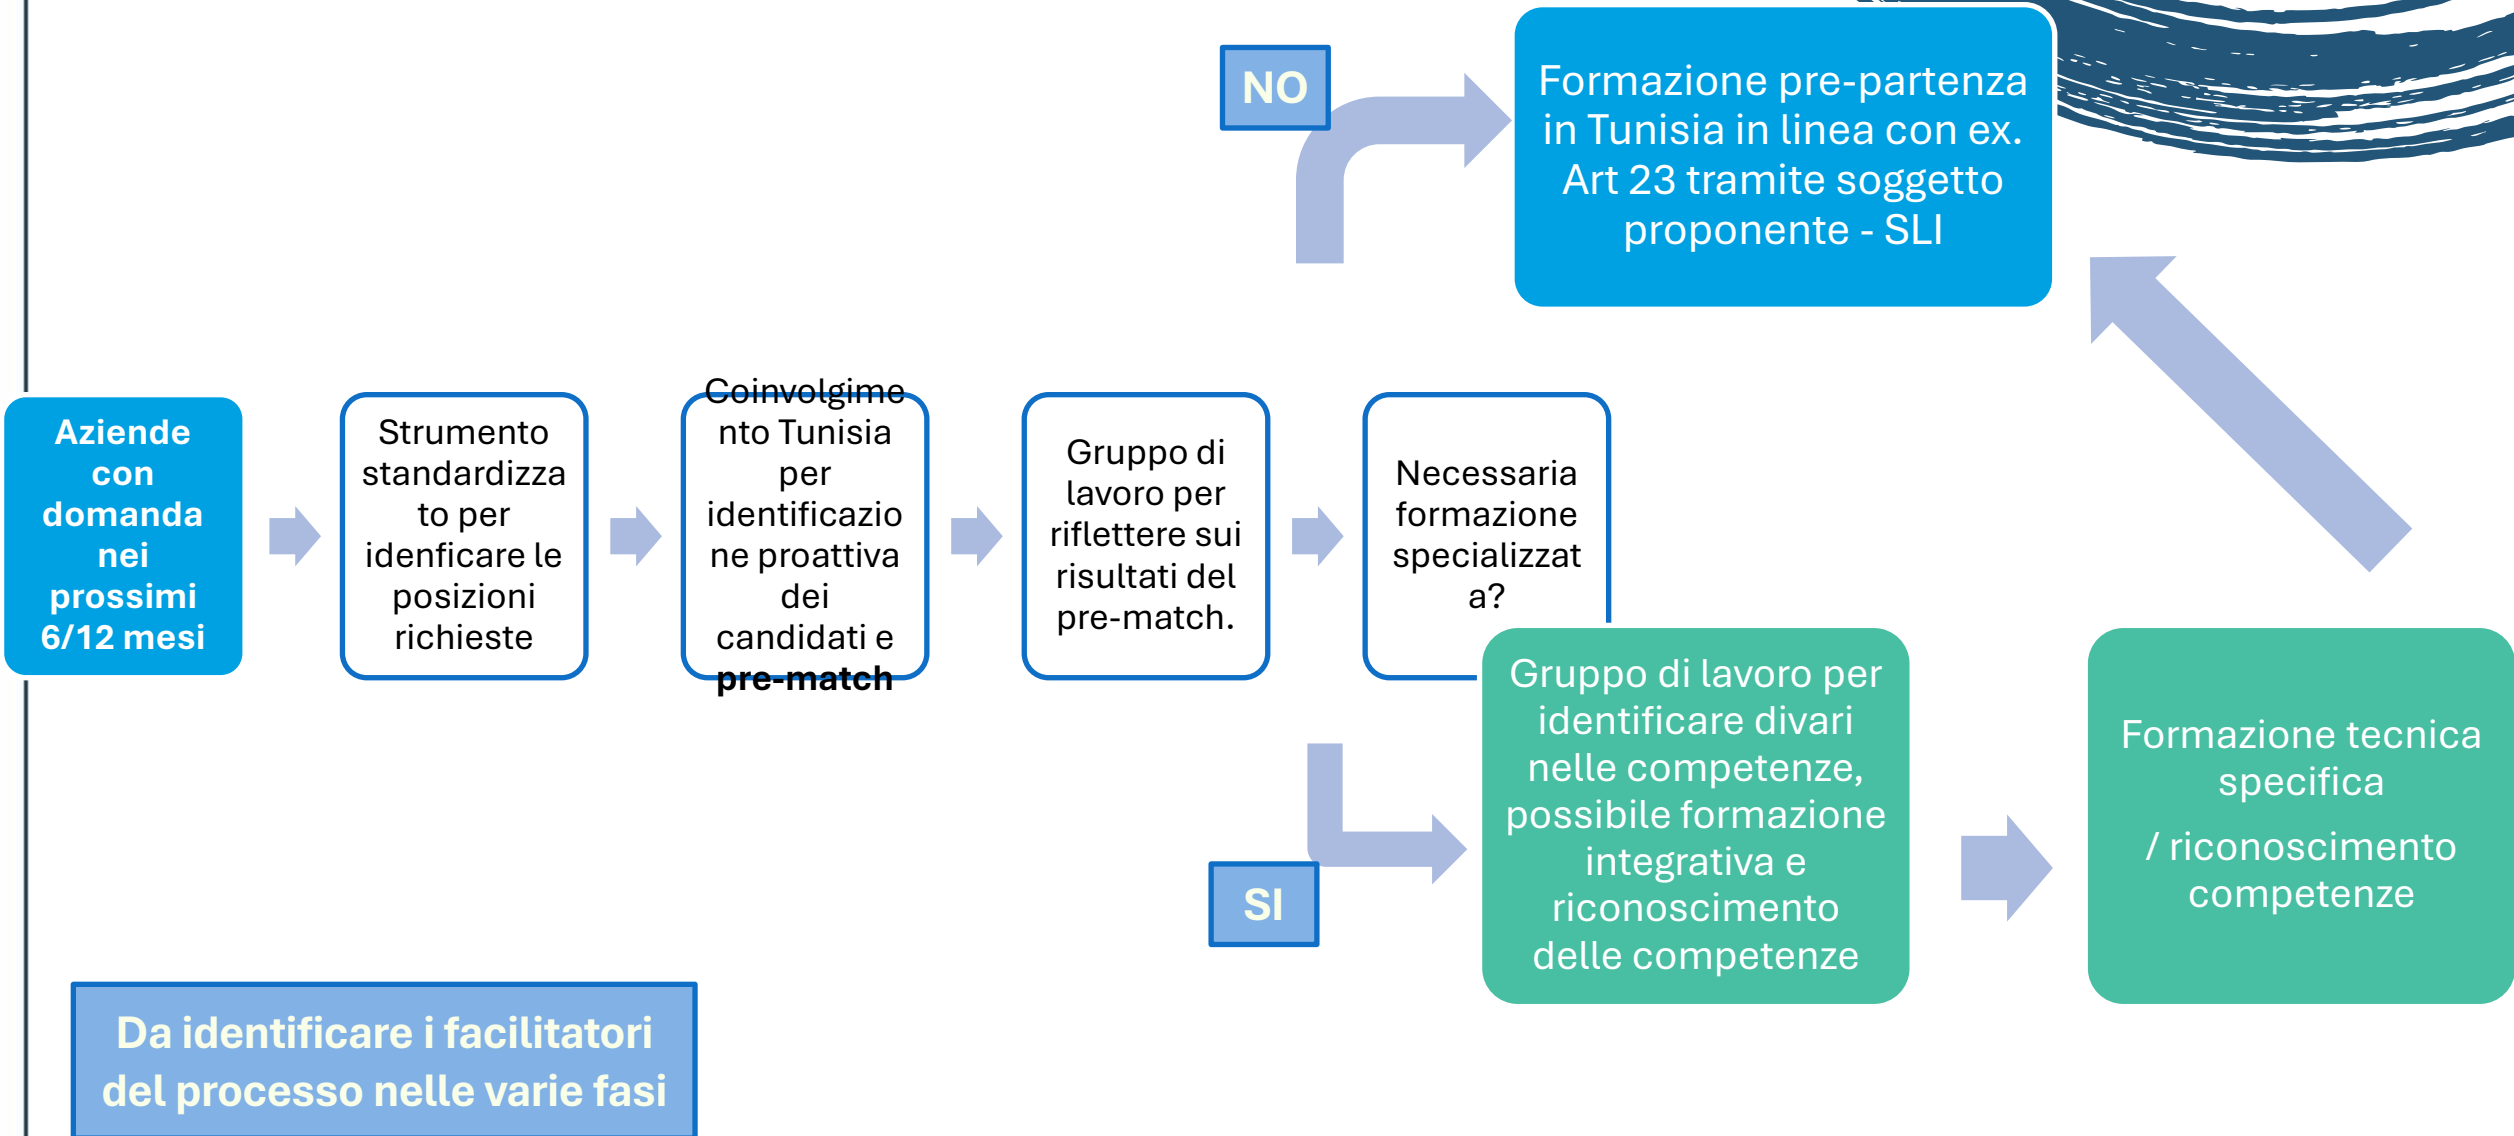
NO

Formazione pre-partenza in Tunisia in linea con ex. Art 23 tramite soggetto proponente - SLI

Aziende con domanda nei prossimi 6/12 mesi

Strumento standardizzato per idenficare le posizioni richieste

Coinvolgimento Tunisia per identificazione proattiva dei candidati e **pre-match**

Gruppo di lavoro per riflettere sui risultati del pre-match.

Necessaria formazione specializzata?

Gruppo di lavoro per identificare divari nelle competenze, possibile formazione integrativa e riconoscimento delle competenze

Formazione tecnica specifica

/ riconoscimento competenze

SI

Da identificare i facilitatori del processo nelle varie fasi